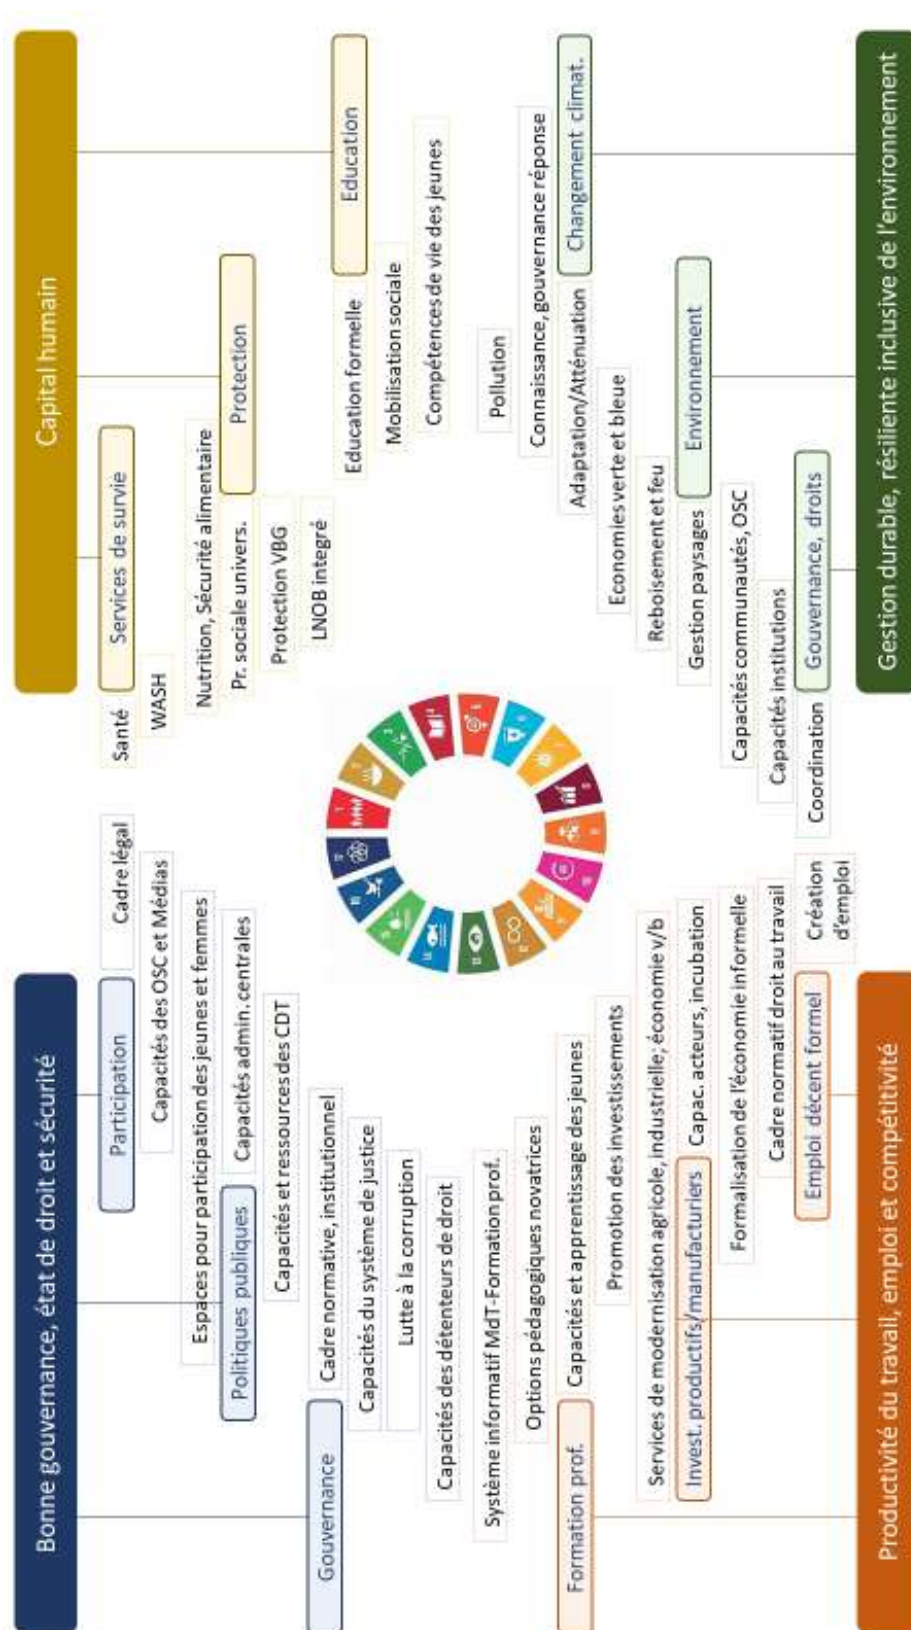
Bonne gouvernance, état de droit et sécurité

Gouvernance
Cadre normative, institutionnel
Capacités du système de justice
Lutte à la corruption
Capacités des détenteurs de droit

Politiques publiques
Espaces pour participation des jeunes et femmes
Capacités admin. centrales
Capacités et ressources des CDT

Participation
Capacités des OSC et Médias
Cadre légal

Capital humain

Services de survie
Santé
WASH
Nutrition, Sécurité alimentaire

Protection
Pr. sociale univers.
Protection VBG
LNOB integré

Education
Education formelle
Mobilisation sociale
Compétences de vie des jeunes

Productivité du travail, emploi et compétitivité

Formation prof.
Système informatif MdT-Formation prof.
Options pédagogiques novatrices
Capacités et apprentissage des jeunes
Promotion des investissements

Invest. productifs/manufacturiers
Services de modernisation agricole, industrielle; économie v/b
Capac. acteurs, incubation
Formalisation de l'économie informelle

Emploi décent formel
Cadre normatif droit au travail
Création d'emploi

Gestion durable, résiliente inclusive de l'environnement

Changement climat.
Pollution
Connaissance, gouvernance réponse
Adaptation/Atténuation

Environnement
Economies verte et bleue
Reboisement et feu
Gestion paysages

Gouvernance, droits
Capacités communautés, OSC
Capacités institutions
Coordination